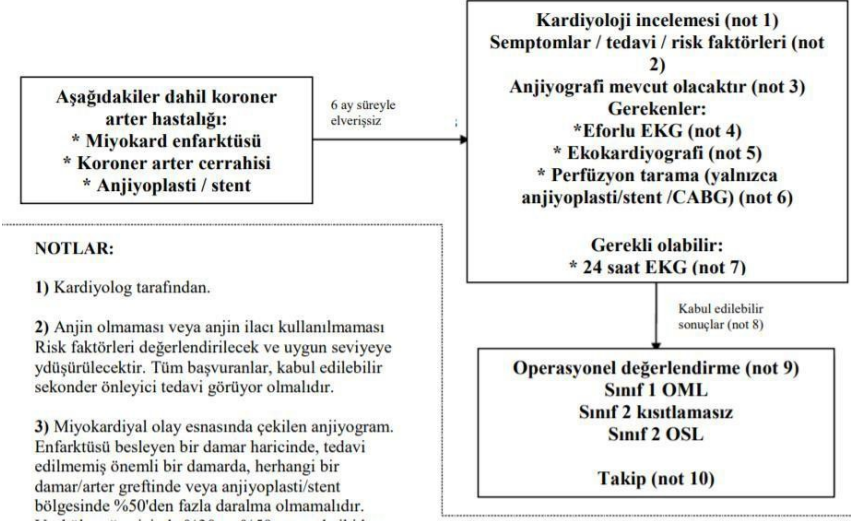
Aşağıdakiler dahil koroner arter hastalığı:
* Miyokard enfarktüsü
* Koroner arter cerrahisi
* Anjiyoplasti / stent

6 ay süreyle elverişsiz

Kardiyoloji incelemesi (not 1)
Semptomlar / tedavi / risk faktörleri (not 2)
Anjiyografi mevcut olacaktır (not 3)
Gerekenler:
*Eforlu EKG (not 4)
* Ekokardiyografi (not 5)
* Perfüzyon tarama (yalnızca anjiyoplasti/stent /CABG) (not 6)

Gerekli olabilir:
* 24 saat EKG (not 7)

Kabul edilebilir sonuçlar (not 8)

Operasyonel değerlendirme (not 9)
Sınıf 1 OML
Sınıf 2 kısıtlamasız
Sınıf 2 OSL

Takip (not 10)

NOTLAR:

1) Kardiyolog tarafından.

2) Anjin olmaması veya anjin ilacı kullanılmaması Risk faktörleri değerlendirilecek ve uygun seviyeye ydüşürülecektir. Tüm başvuranlar, kabul edilebilir sekonder önleyici tedavi görüyor olmalıdır.

3) Miyokardiyal olay esnasında çekilen anjiyogram. Enfarktüsü besleyen bir damar haricinde, tedavi edilmemiş önemli bir damarda, herhangi bir damar/arter greftinde veya anjiyoplasti/stent bölgesinde %50'den fazla daralma olmamalıdır. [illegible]